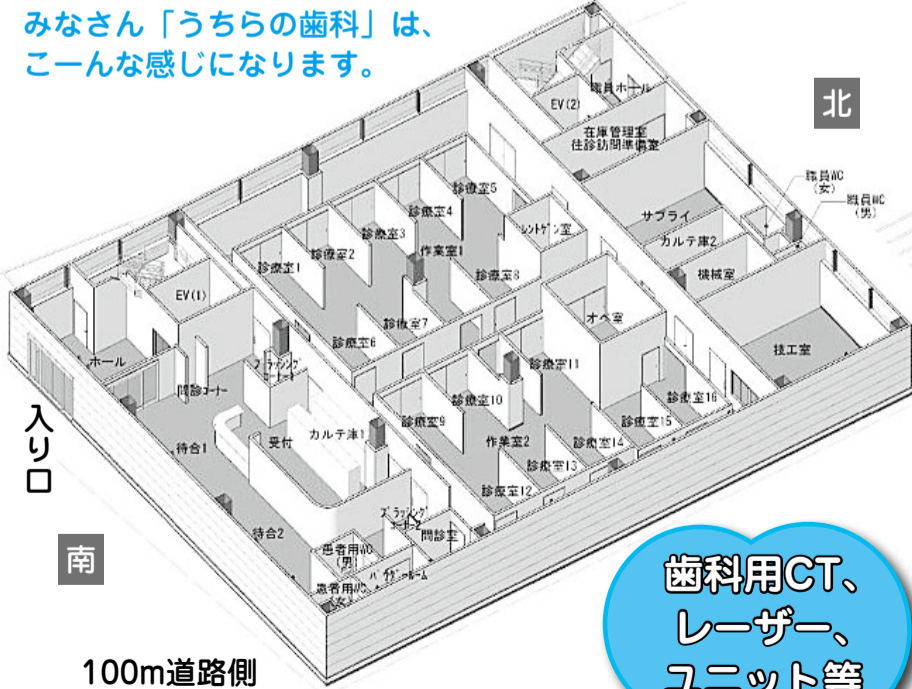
みなさん「うちらの歯科」は、
こーんな感じになります。

北

職員ホール
EV(2)
在庫管理室
往診訪問準備室
職員WC(女)
職員WC(男)
サプライ
カルテ庫2
機械室
技工室
診療室5
診療室4
レントゲン室
診療室3
作業室1
診療室2
診療室8
診療室1
診療室7
診療室6
オペ室
EV(1)
ホール
ブラッシングコーナー
問診コーナー
診療室11
診療室10
診療室9
診療室16
診療室15
診療室14
作業室2
診療室13
診療室12
カルテ庫1
受付
待合1
ブラッシングコーナー2
問診室
待合2
患者用WC(男)
患者用WC(女)
パウダールーム

入り口

南

100m道路側

歯科用CT、
レーザー、
ユニット等